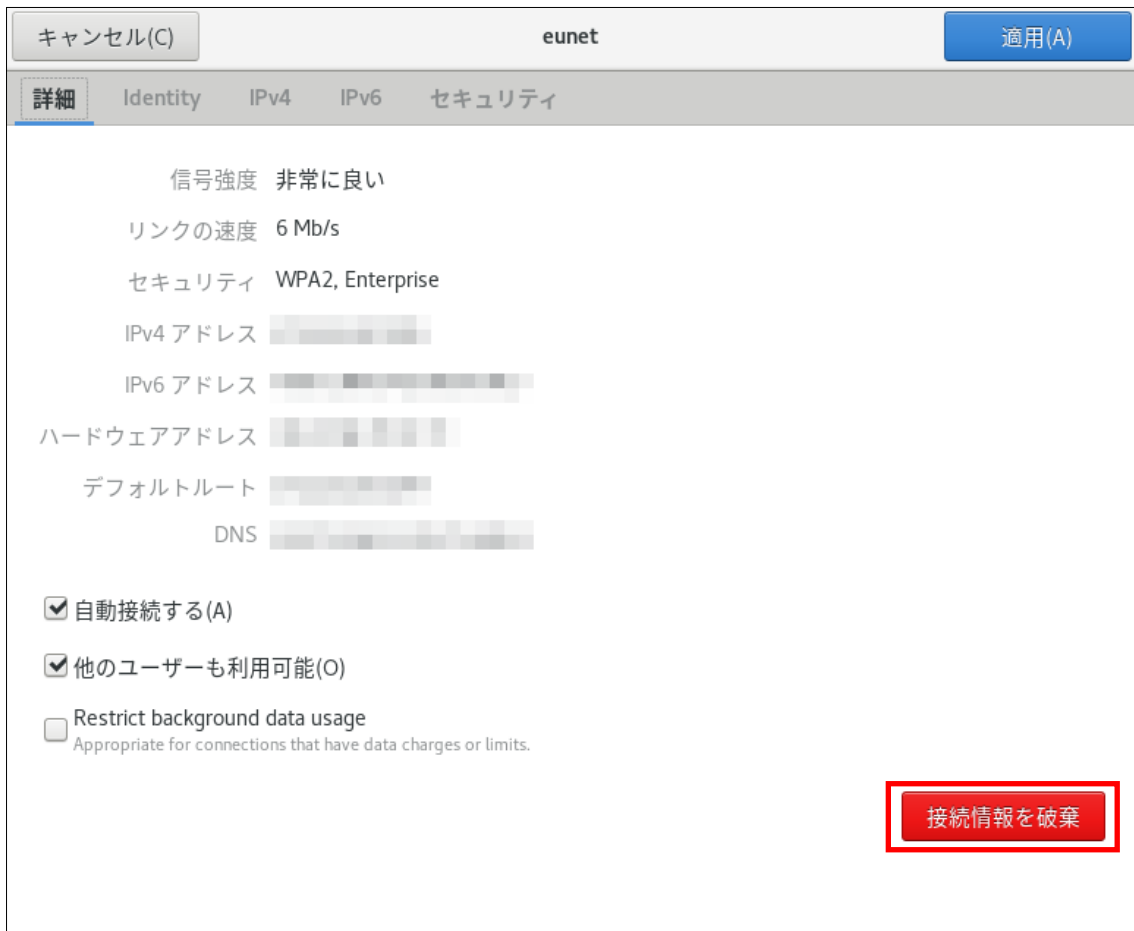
キャンセル(C)

eunet

適用(A)

詳細 Identity IPv4 IPv6 セキュリティ

信号強度 非常に良い

リンクの速度 6 Mb/s

セキュリティ WPA2, Enterprise

IPv4 アドレス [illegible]

IPv6 アドレス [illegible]

ハードウェアアドレス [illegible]

デフォルトルート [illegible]

DNS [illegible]

自動接続する(A)

他のユーザーも利用可能(O)

Restrict background data usage
Appropriate for connections that have data charges or limits.

接続情報を破棄